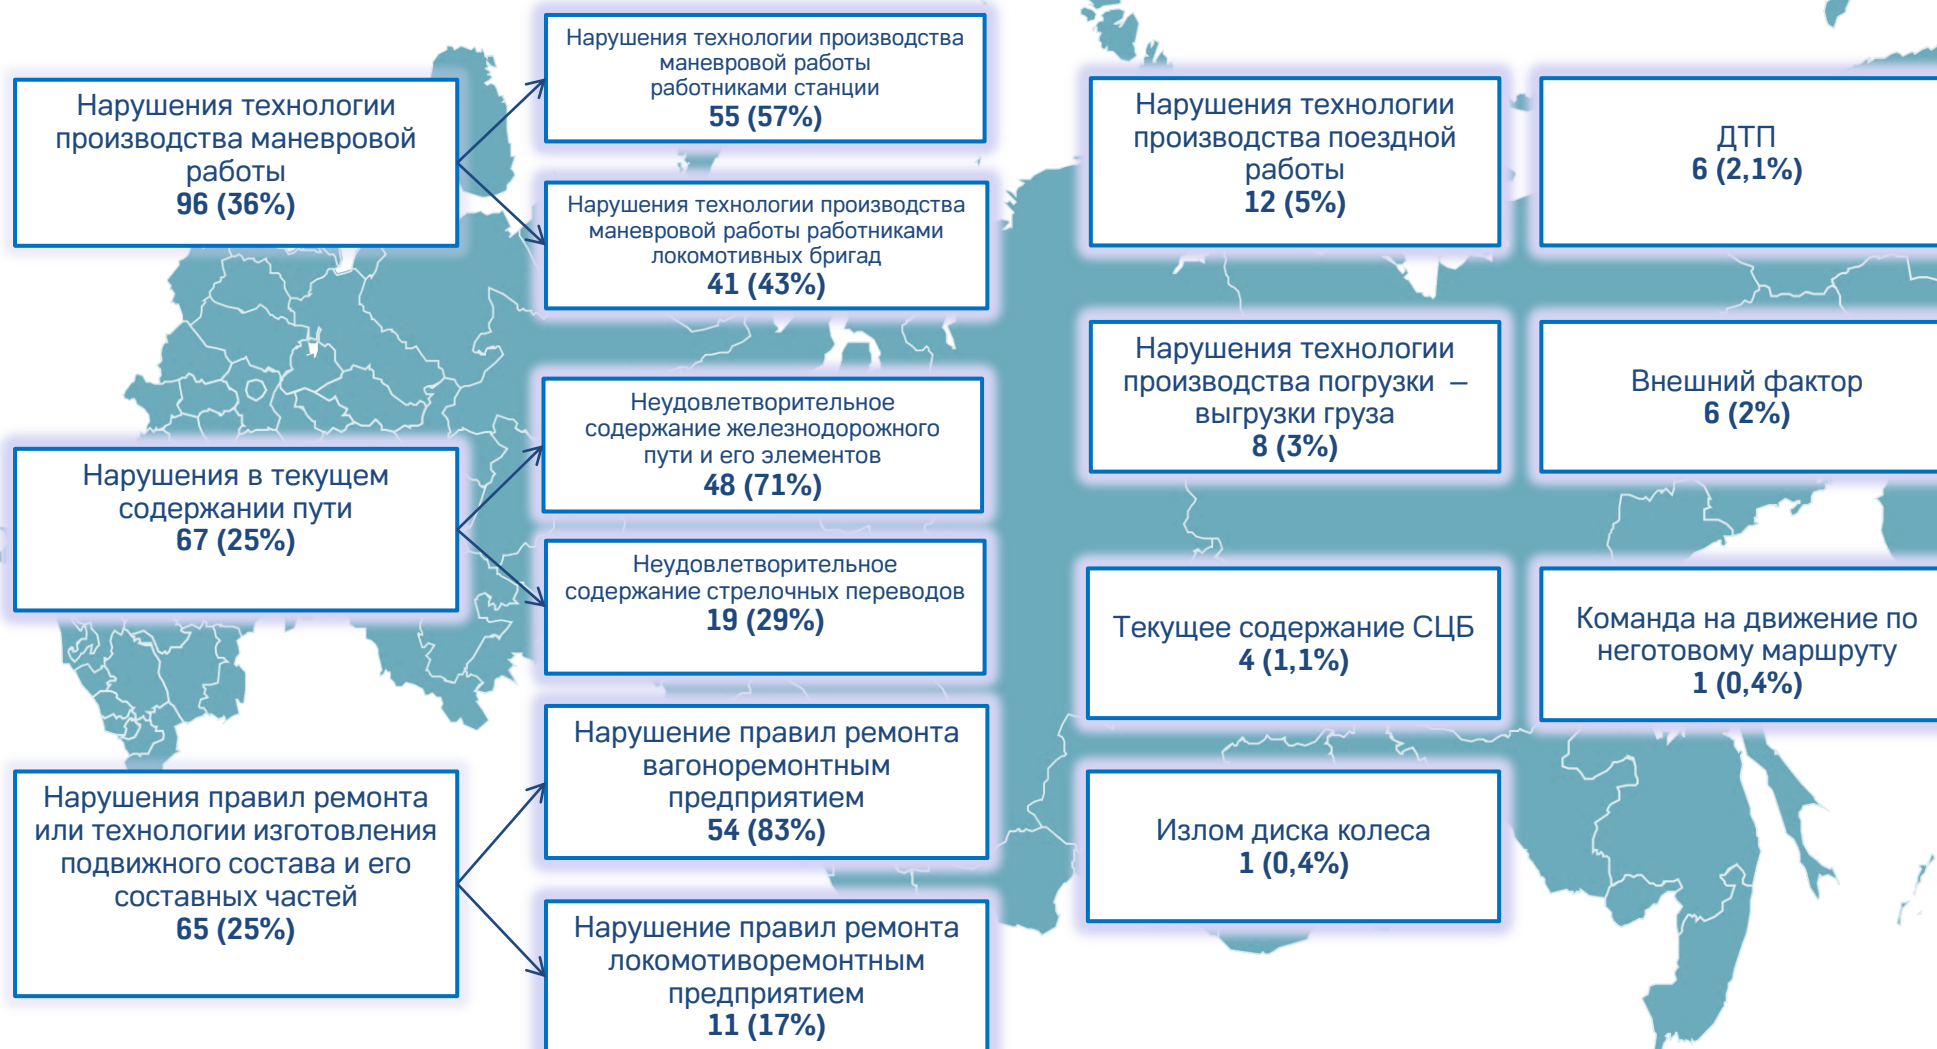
Нарушения технологии производства маневровой работы
96 (36%)

Нарушения технологии производства маневровой работы работниками станции
55 (57%)

Нарушения технологии производства маневровой работы работниками локомотивных бригад
41 (43%)

Нарушения в текущем содержании пути
67 (25%)

Неудовлетворительное содержание железнодорожного пути и его элементов
48 (71%)

Неудовлетворительное содержание стрелочных переводов
19 (29%)

Нарушения правил ремонта или технологии изготовления подвижного состава и его составных частей
65 (25%)

Нарушение правил ремонта вагоноремонтным предприятием
54 (83%)

Нарушение правил ремонта локомотиворемонтным предприятием
11 (17%)

Нарушения технологии производства поездной работы
12 (5%)

ДТП
6 (2,1%)

Нарушения технологии производства погрузки – выгрузки груза
8 (3%)

Внешний фактор
6 (2%)

Текущее содержание СЦБ
4 (1,1%)

Команда на движение по неготовому маршруту
1 (0,4%)

Излом диска колеса
1 (0,4%)